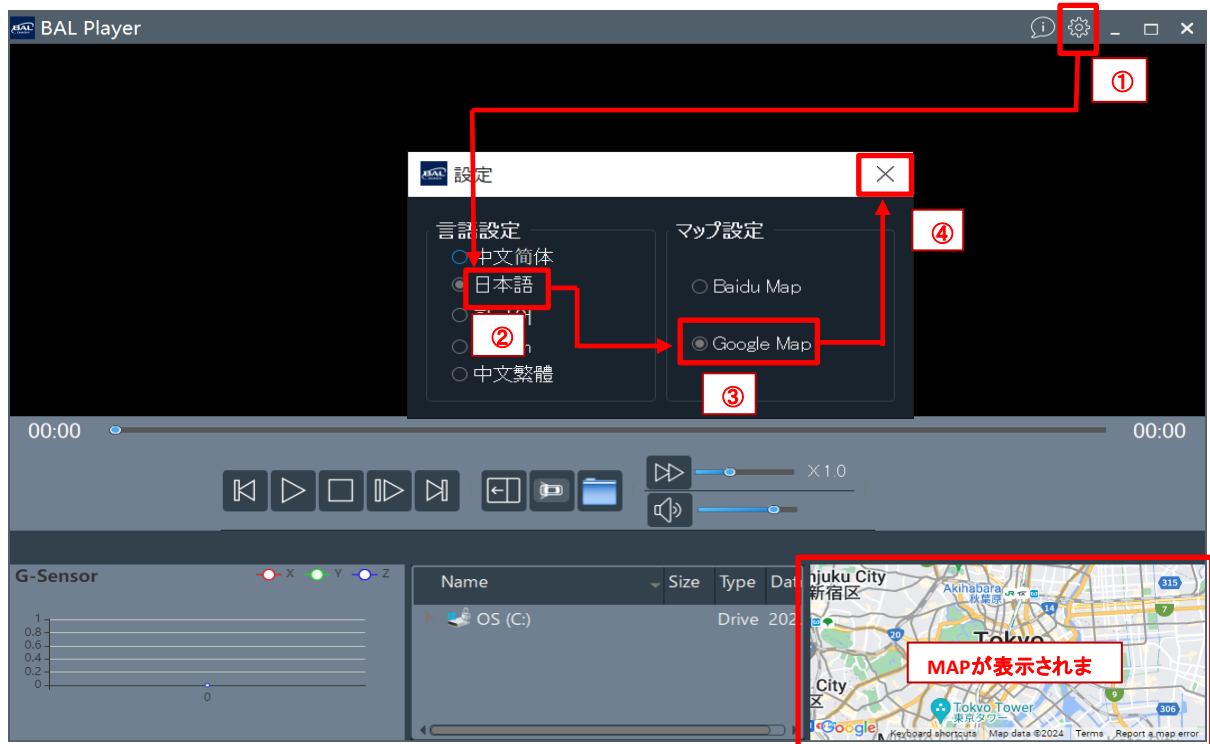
BAL Player

①

設定

言語設定
中文简体
日本語
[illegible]
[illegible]
中文繁體

②

マップ設定
Baidu Map
Google Map

③

④

00:00
00:00

X1.0

G-Sensor
X Y Z
1
0.8
0.6
0.4
0.2
0
0

| Name | Size | Type | Dat |
|---|---|---|---|
| OS (C:) | | Drive | 202 |

njuku City
新宿区
Akihabara
秋葉原
315
14
7
Tokyo
MAPが表示されま
City
9
Tokyo Tower
東京タワー
306
Google
Keyboard shortcuts
Map data ©2024
Terms
Report a map error